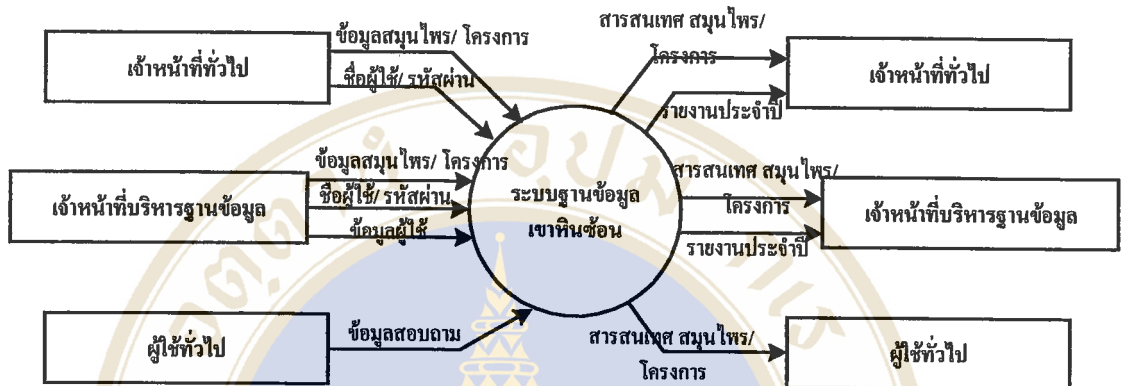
เจ้าหน้าที่ทั่วไป

ข้อมูลสมุนไพร/ โครงการ

ชื่อผู้ใช้/ รหัสผ่าน

สารสนเทศ สมุนไพร/ โครงการ

เจ้าหน้าที่ทั่วไป

รายงานประจำปี

ข้อมูลสมุนไพร/ โครงการ

เจ้าหน้าที่บริหารฐานข้อมูล

ชื่อผู้ใช้/ รหัสผ่าน

ข้อมูลผู้ใช้

ระบบฐานข้อมูล เขาหินซ้อน

สารสนเทศ สมุนไพร/ โครงการ

เจ้าหน้าที่บริหารฐานข้อมูล

รายงานประจำปี

ผู้ใช้ทั่วไป

ข้อมูลสอบถาม

สารสนเทศ สมุนไพร/ โครงการ

ผู้ใช้ทั่วไป